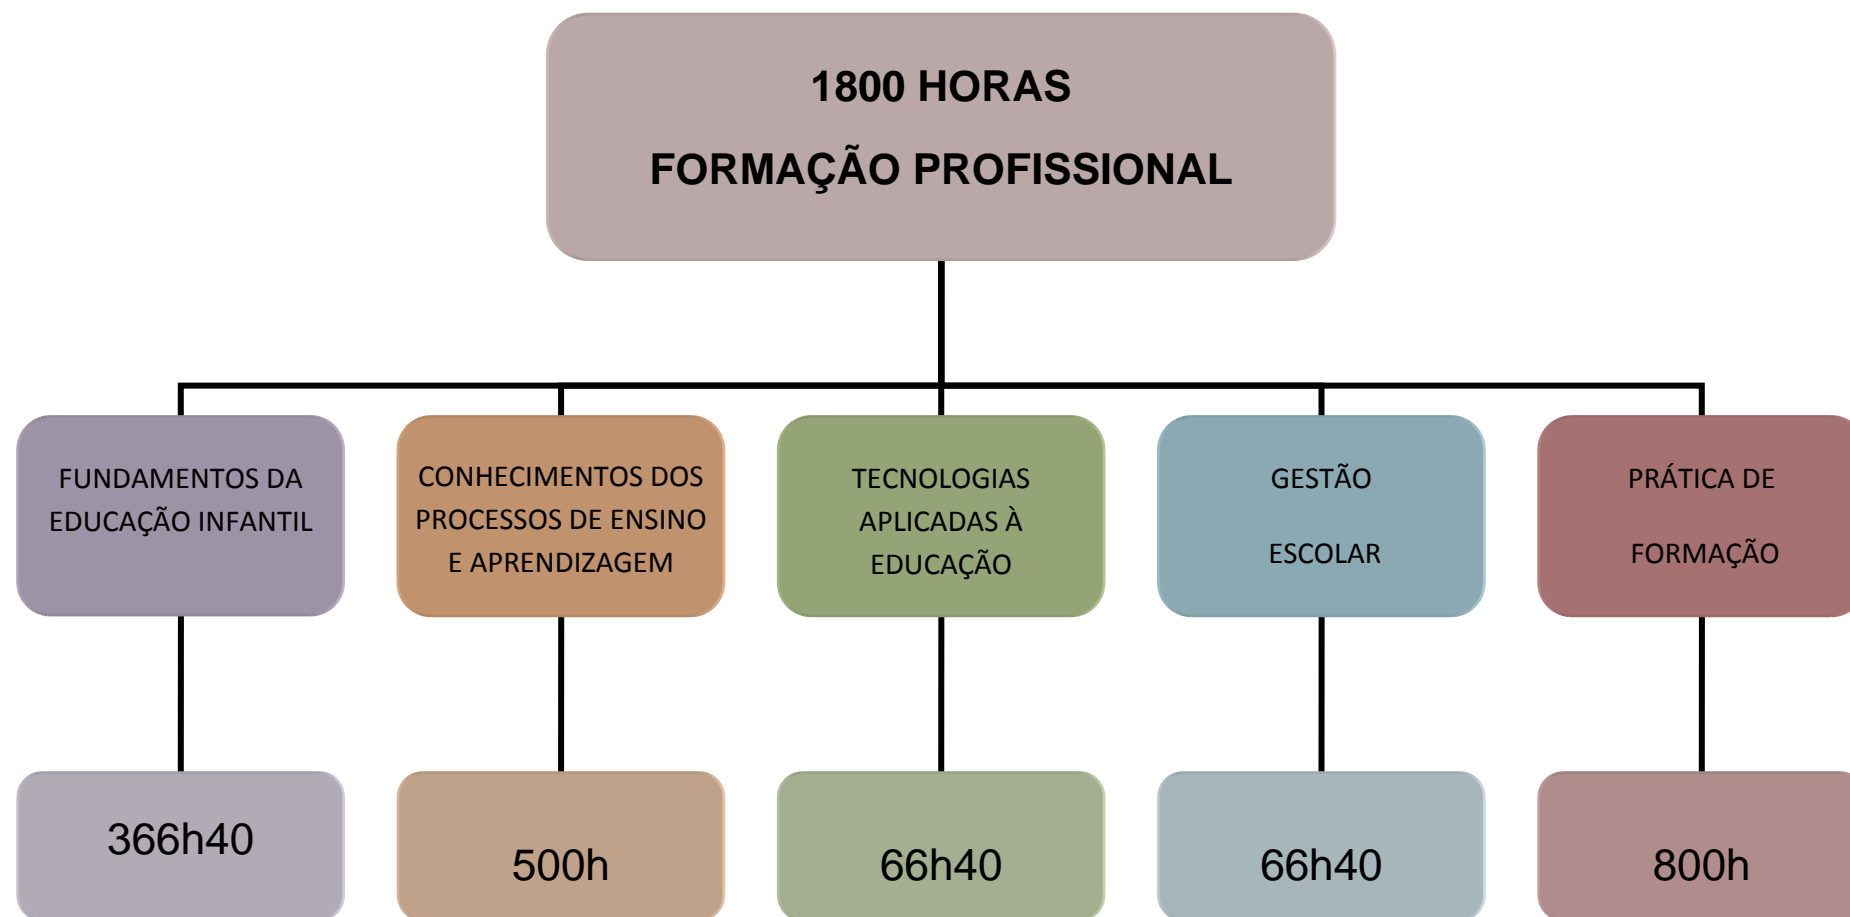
1800 HORAS

FORMAÇÃO PROFISSIONAL

FUNDAMENTOS DA EDUCAÇÃO INFANTIL

366h40

CONHECIMENTOS DOS PROCESSOS DE ENSINO E APRENDIZAGEM

500h

TECNOLOGIAS APLICADAS À EDUCAÇÃO

66h40

GESTÃO ESCOLAR

66h40

PRÁTICA DE FORMAÇÃO

800h